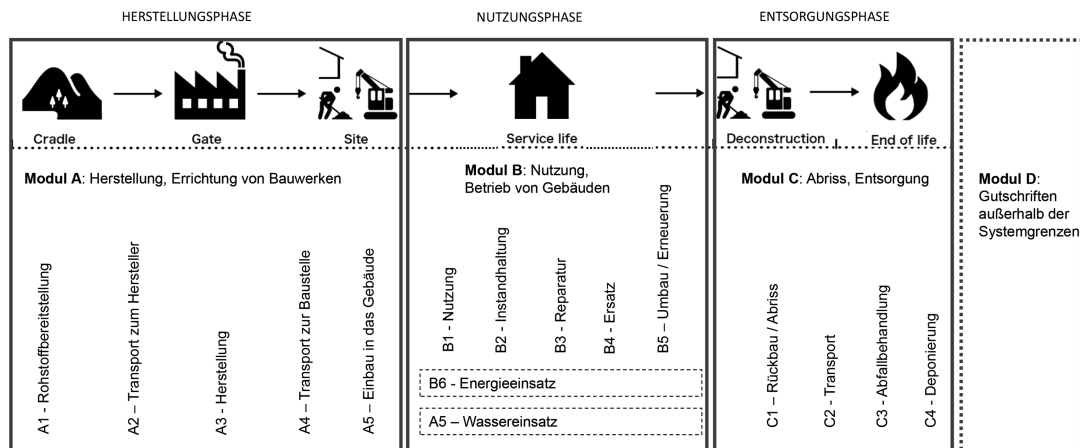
HERSTELLUNGSPHASE

NUTZUNGSPHASE

ENTSORGUNGSPHASE

Cradle

Gate

Site

Service life

Deconstruction

End of life

**Modul A**: Herstellung, Errichtung von Bauwerken

A1 - Rohstoffbereitstellung

A2 – Transport zum Hersteller

A3 - Herstellung

A4 – Transport zur Baustelle

A5 – Einbau in das Gebäude

**Modul B**: Nutzung, Betrieb von Gebäuden

B1 - Nutzung

B2 - Instandhaltung

B3 - Reparatur

B4 - Ersatz

B5 – Umbau / Erneuerung

B6 - Energieeinsatz

A5 – Wassereinsatz

**Modul C**: Abriss, Entsorgung

C1 – Rückbau / Abriss

C2 - Transport

C3 - Abfallbehandlung

C4 - Deponierung

**Modul D**: Gutschriften außerhalb der Systemgrenzen